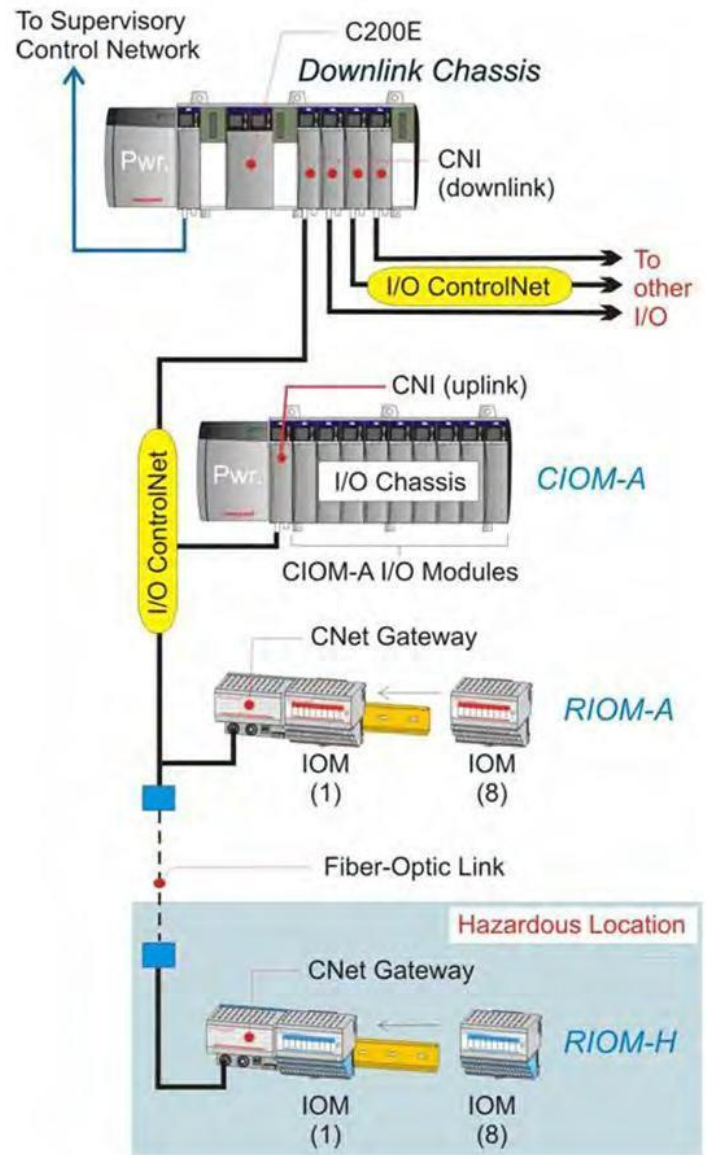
To Supervisory Control Network

C200E

Downlink Chassis

Pwr.

CNI (downlink)

I/O ControlNet

To other I/O

CNI (uplink)

Pwr.

I/O Chassis

CIOM-A

I/O ControlNet

CIOM-A I/O Modules

CNet Gateway

RIOM-A

IOM (1)

IOM (8)

Fiber-Optic Link

Hazardous Location

CNet Gateway

RIOM-H

IOM (1)

IOM (8)